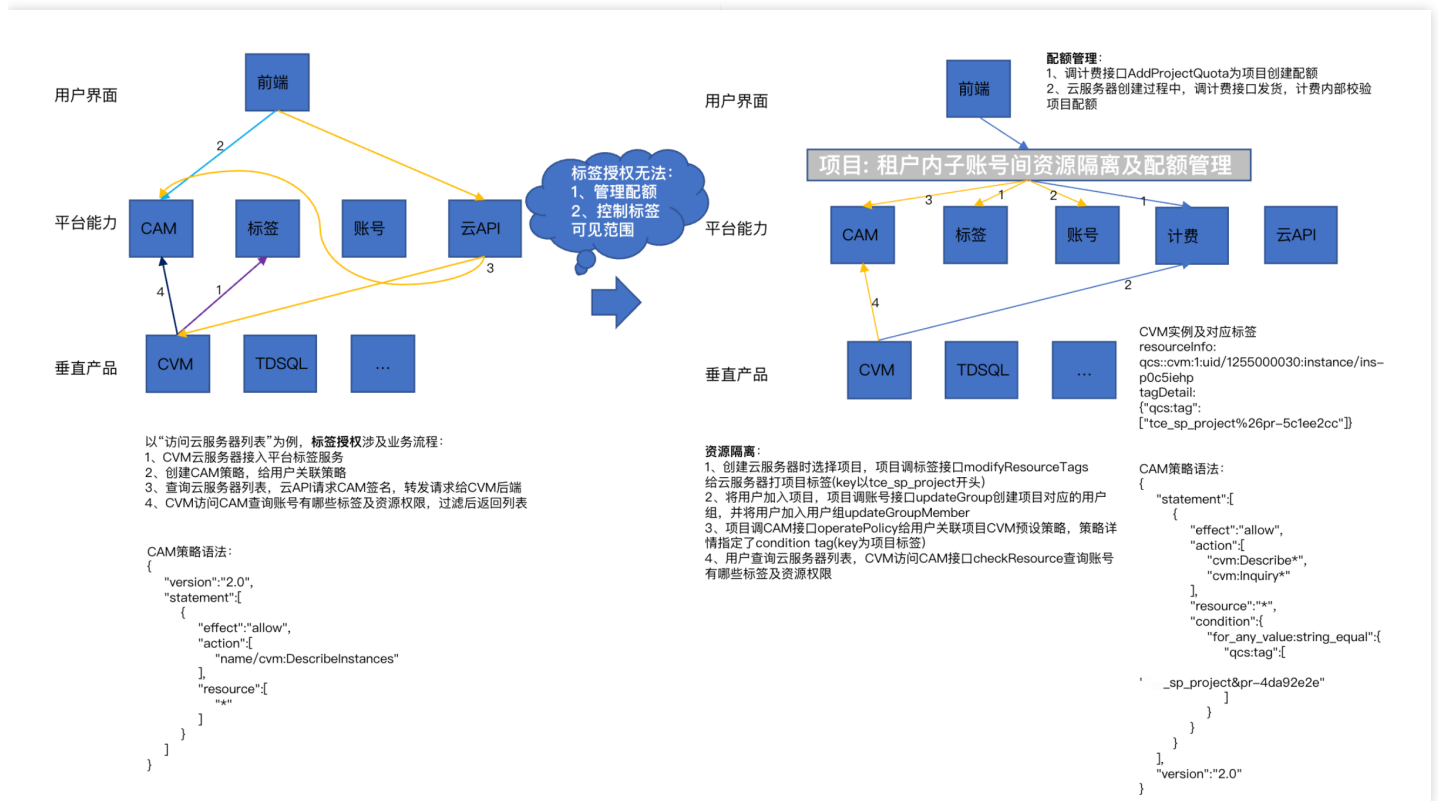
用户界面

前端

2

平台能力

CAM

标签

账号

云API

3

4

1

垂直产品

CVM

TDSQL

...

标签授权无法：
1、管理配额
2、控制标签可见范围

以"访问云服务器列表"为例，标签授权涉及业务流程：
1、CVM云服务器接入平台标签服务
2、创建CAM策略，给用户关联策略
3、查询云服务器列表，云API请求CAM签名，转发请求给CVM后端
4、CVM访问CAM查询账号有哪些标签及资源权限，过滤后返回列表

CAM策略语法：
{
"version":"2.0",
"statement":[
{
"effect":"allow",
"action":[
"name/cvm:DescribeInstances"
],
"resource":[
"*"
]
}
]
}

配额管理：
1、调计费接口AddProjectQuota为项目创建配额
2、云服务器创建过程中，调计费接口发货，计费内部校验项目配额

用户界面

前端

项目：租户内子账号间资源隔离及配额管理

3

1

2

1

平台能力

CAM

标签

账号

计费

云API

4

2

垂直产品

CVM

TDSQL

...

CVM实例及对应标签
resourceInfo:
qcs::cvm:1:uid/1255000030:instance/ins-p0c5iehp
tagDetail:
{"qcs:tag":
["tce_sp_project%26pr-5c1ee2cc"]}

资源隔离：
1、创建云服务器时选择项目，项目调标签接口modifyResourceTags给云服务器打项目标签(key以tce_sp_project开头)
2、将用户加入项目，项目调账号接口updateGroup创建项目对应的用户组，并将用户加入用户组updateGroupMember
3、项目调CAM接口operatePolicy给用户关联项目CVM预设策略，策略详情指定了condition tag(key为项目标签)
4、用户查询云服务器列表，CVM访问CAM接口checkResource查询账号有哪些标签及资源权限

CAM策略语法：
{
"statement":[
{
"effect":"allow",
"action":[
"cvm:Describe*",
"cvm:Inquiry*"
],
"resource":"*",
"condition":{
"for_any_value:string_equal":{
"qcs:tag":[
"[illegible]_sp_project&pr-4da92e2e"
]
}
}
}
],
"version":"2.0"
}